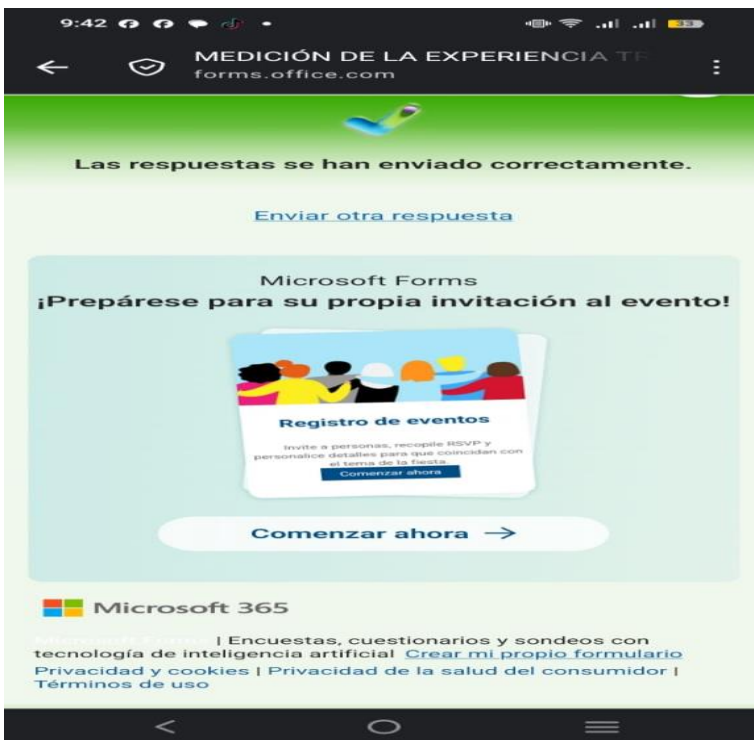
9:42

MEDICIÓN DE LA EXPERIENCIA T
forms.office.com

Las respuestas se han enviado correctamente.

Enviar otra respuesta

Microsoft Forms
¡Prepárese para su propia invitación al evento!

Registro de eventos
Invite a personas, recopile RSVP y personalice detalles para que coincidan con el tema de la fiesta.
Comenzar ahora

Comenzar ahora →

Microsoft 365

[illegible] | Encuestas, cuestionarios y sondeos con tecnología de inteligencia artificial Crear mi propio formulario
Privacidad y cookies | Privacidad de la salud del consumidor | Términos de uso